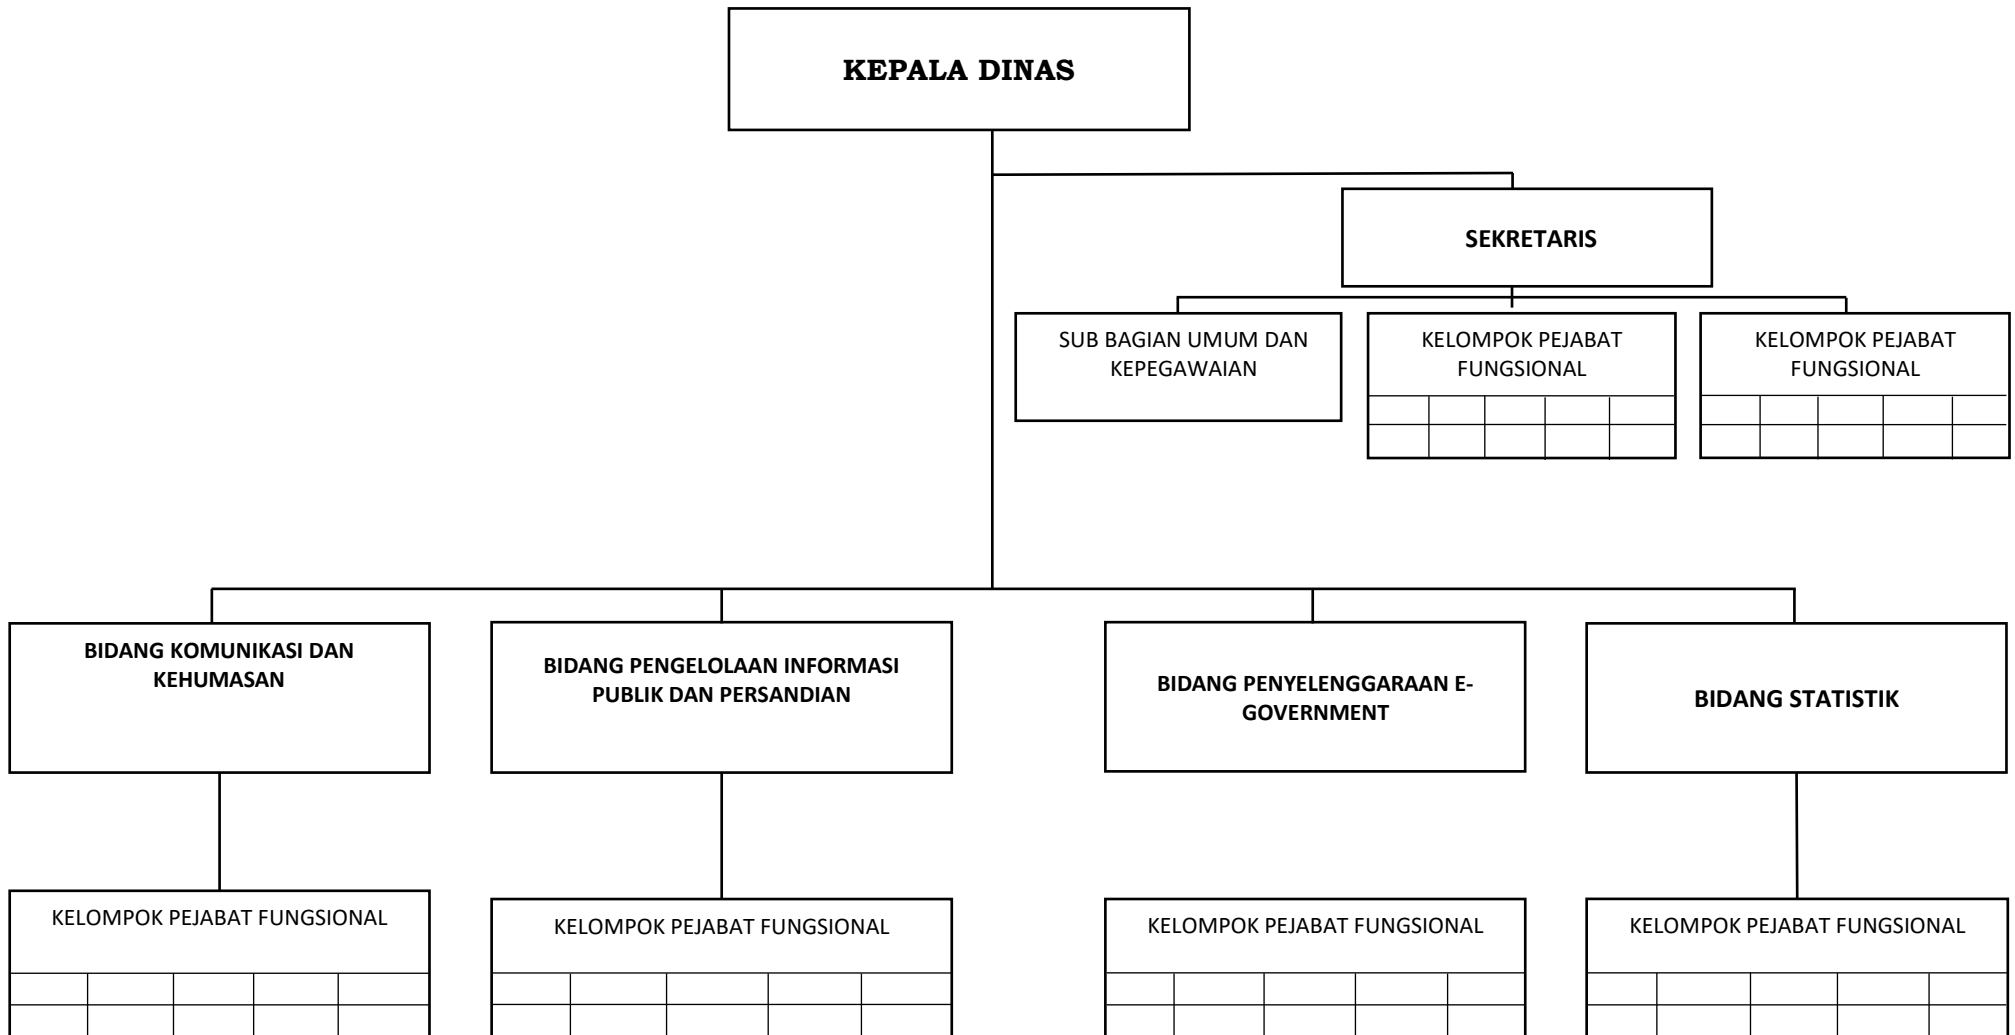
KEPALA DINAS

SEKRETARIS

SUB BAGIAN UMUM DAN KEPEGAWAIAN

KELOMPOK PEJABAT FUNGSIONAL

KELOMPOK PEJABAT FUNGSIONAL

BIDANG KOMUNIKASI DAN KEHUMASAN

BIDANG PENGELOLAAN INFORMASI PUBLIK DAN PERSANDIAN

BIDANG PENYELENGGARAAN E-GOVERNMENT

BIDANG STATISTIK

KELOMPOK PEJABAT FUNGSIONAL

KELOMPOK PEJABAT FUNGSIONAL

KELOMPOK PEJABAT FUNGSIONAL

KELOMPOK PEJABAT FUNGSIONAL